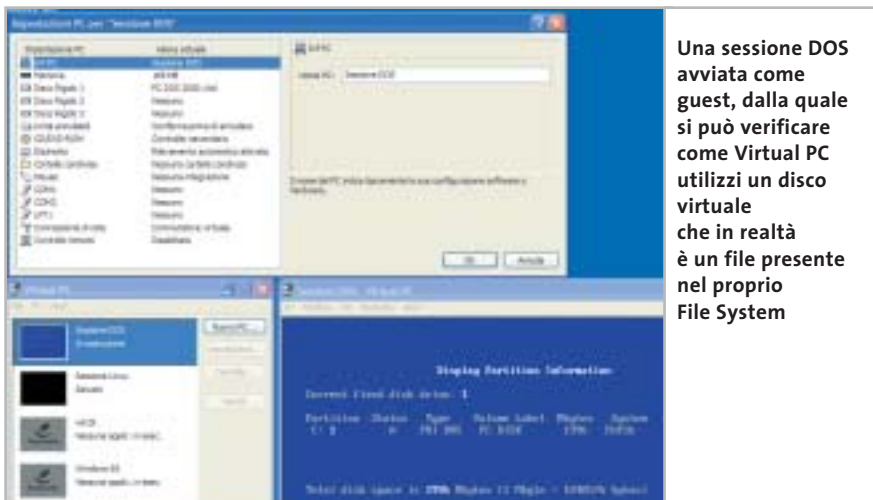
Una sessione DOS avviata come guest, dalla quale si può verificare come Virtual PC utilizzi un disco virtuale che in realtà è un file presente nel proprio File System

Impostazioni PC per "Sessione DOS"

Impostazione PC | Valore attuale

Memoria

Disco Rigido 1

Disco Rigido 2

Disco Rigido 3

Scheda di rete

Mouse

COM1

COM2

LPT1

Sessione DOS

Nome PC: Sessione DOS

OK

Annulla

Virtual PC

Sessione DOS

Nuovo PC...

Sessione Linux

Windows 98

Sessione DOS - Virtual PC

Display Partition Information

Current fixed disk drive: 1

Partition Status Type Volume Label Mbytes System

C: 1 A PRI DOS

Total disk space is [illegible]